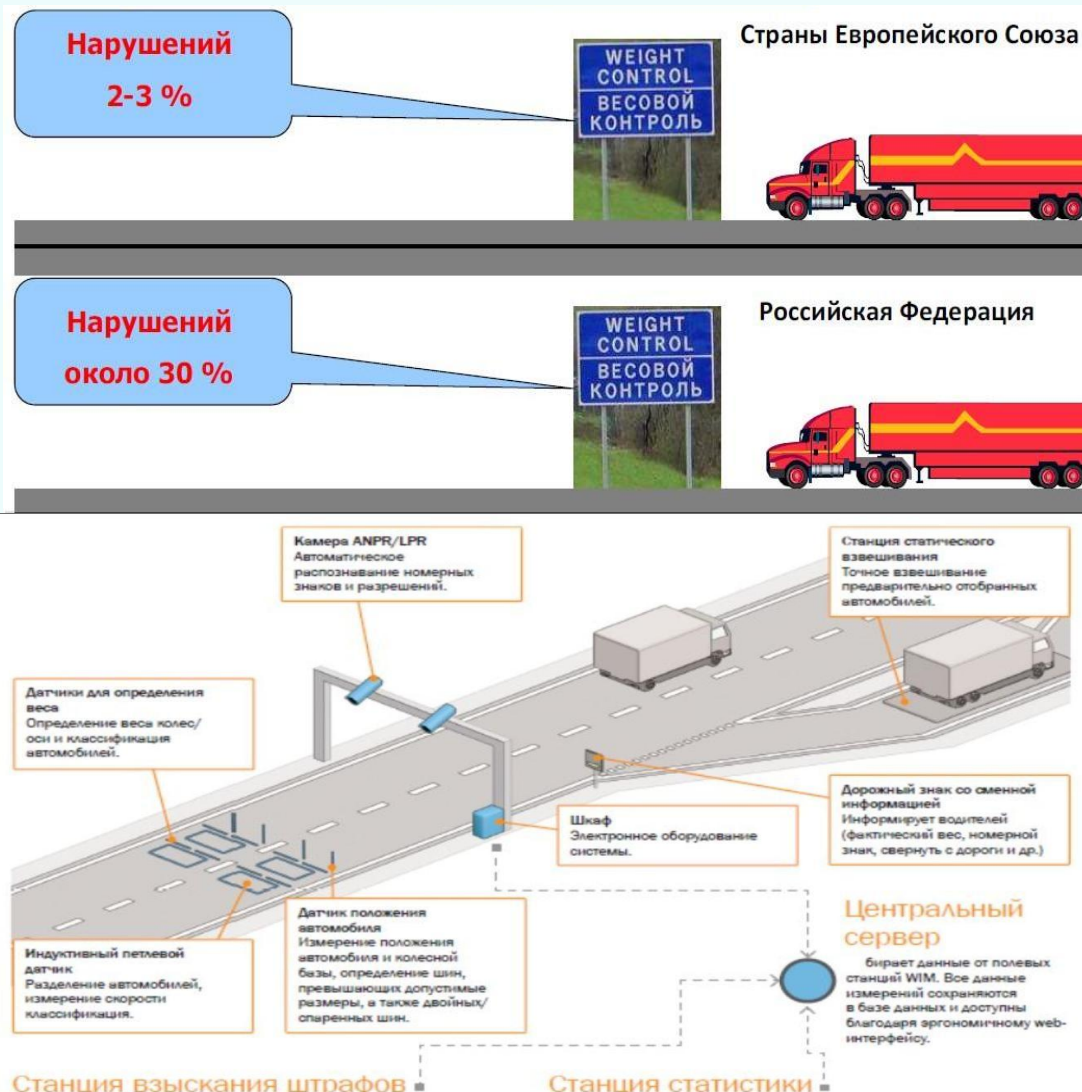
Нарушений
2-3 %

WEIGHT CONTROL
ВЕСОВОЙ КОНТРОЛЬ

Страны Европейского Союза

Нарушений
около 30 %

WEIGHT CONTROL
ВЕСОВОЙ КОНТРОЛЬ

Российская Федерация

Камера ANPR/LPR
Автоматическое распознавание номерных знаков и разрешений.

Станция статического взвешивания
Точное взвешивание предварительно отобранных автомобилей.

Датчики для определения веса
Определение веса колес/оси и классификация автомобилей.

Дорожный знак со сменной информацией
Информирует водителей (фактический вес, номерной знак, свернуть с дороги и др.)

Шкаф
Электронное оборудование системы.

Центральный сервер
бирает данные от полевых станций WIM. Все данные измерений сохраняются в базе данных и доступны благодаря эргономичному web-интерфейсу.

Датчик положения автомобиля
Измерение положения автомобиля и колесной базы, определение шин, превышающих допустимые размеры, а также двойных/спаренных шин.

Индуктивный петлевой датчик
Разделение автомобилей, измерение скорости классификация.

Станция взыскания штрафов

Станция статистики